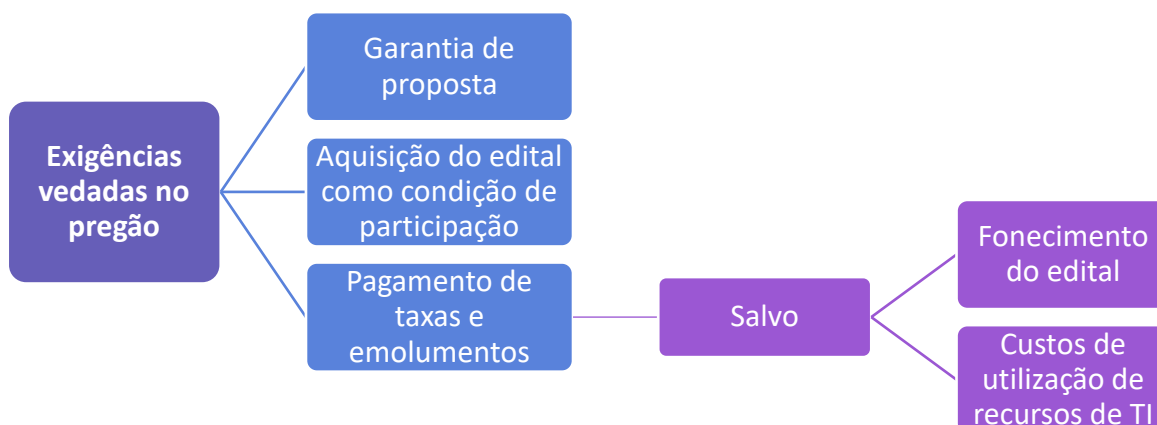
Exigências vedadas no pregão

Garantia de proposta

Aquisição do edital como condição de participação

Pagamento de taxas e emolumentos

Salvo

Fonecimento do edital

Custos de utilização de recursos de TI